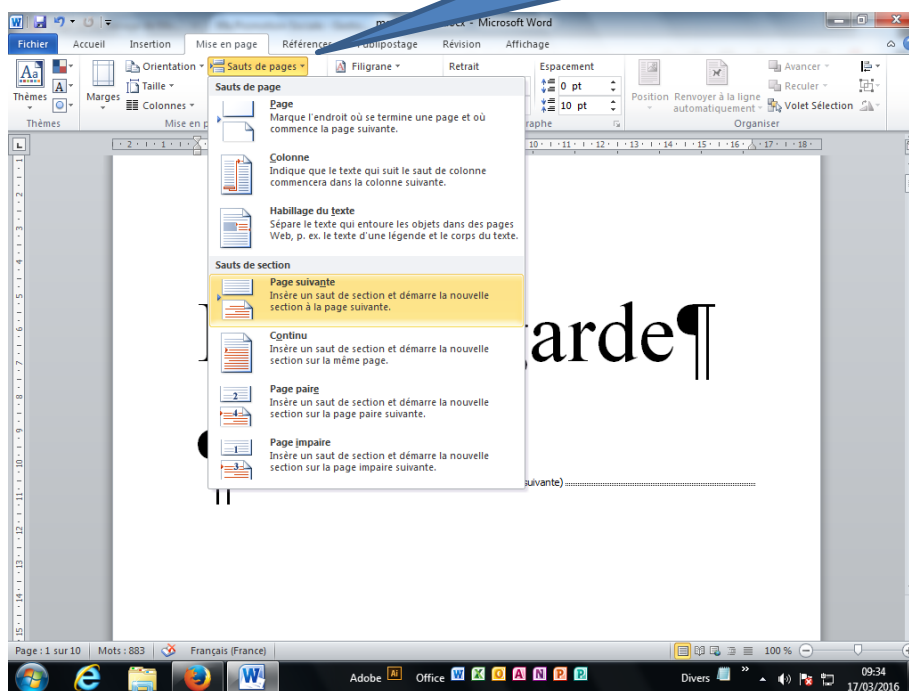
m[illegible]ck - Microsoft Word

Fichier Accueil Insertion Mise en page Références Publipostage Révision Affichage

Thèmes Marges Orientation Taille Colonnes Sauts de pages Filigrane Retrait Espacement 0 pt 10 pt Position Renvoyer à la ligne automatiquement Avancer Reculer Volet Sélection

Thèmes Mise en p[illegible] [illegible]raphe Organiser

Sauts de page

Page
Marque l'endroit où se termine une page et où commence la page suivante.

Colonne
Indique que le texte qui suit le saut de colonne commencera dans la colonne suivante.

Habillage du texte
Sépare le texte qui entoure les objets dans des pages Web, p. ex. le texte d'une légende et le corps du texte.

Sauts de section

Page suivante
Insère un saut de section et démarre la nouvelle section à la page suivante.

Continu
Insère un saut de section et démarre la nouvelle section sur la même page.

Page paire
Insère un saut de section et démarre la nouvelle section sur la page paire suivante.

Page impaire
Insère un saut de section et démarre la nouvelle section sur la page impaire suivante.

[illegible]arde¶

suivante)

Page : 1 sur 10 Mots : 883 Français (France) 100 %

Adobe Office Divers 09:34 17/03/2016